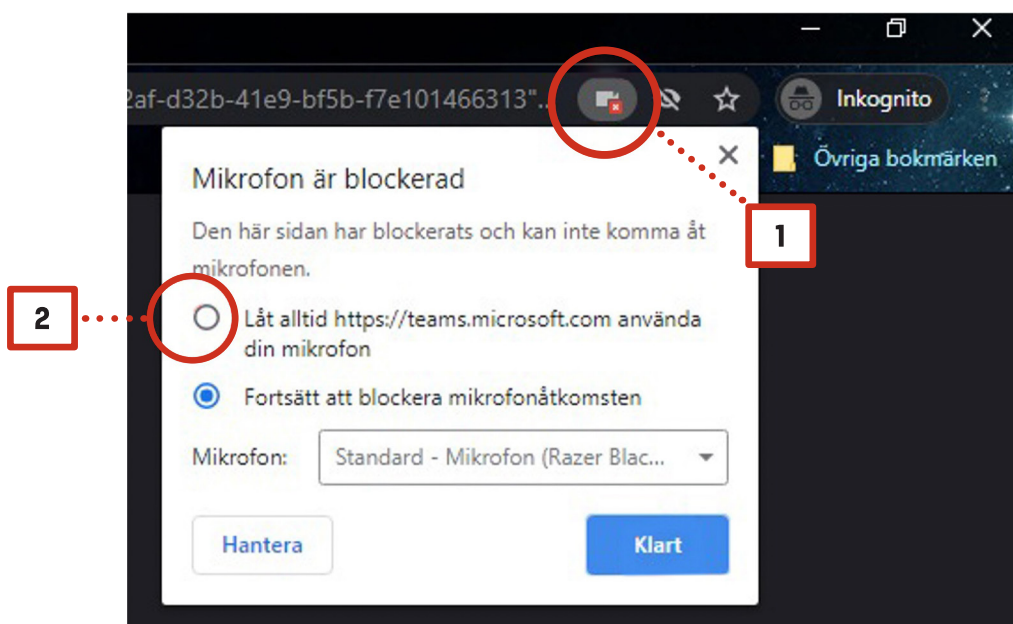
2af-d32b-41e9-bf5b-f7e101466313"..

Inkognito

Övriga bokmärken

1

Mikrofon är blockerad

Den här sidan har blockerats och kan inte komma åt mikrofonen.

2

Låt alltid https://teams.microsoft.com använda din mikrofon

Fortsätt att blockera mikrofonåtkomsten

Mikrofon: Standard - Mikrofon (Razer Blac...

Hantera

Klart